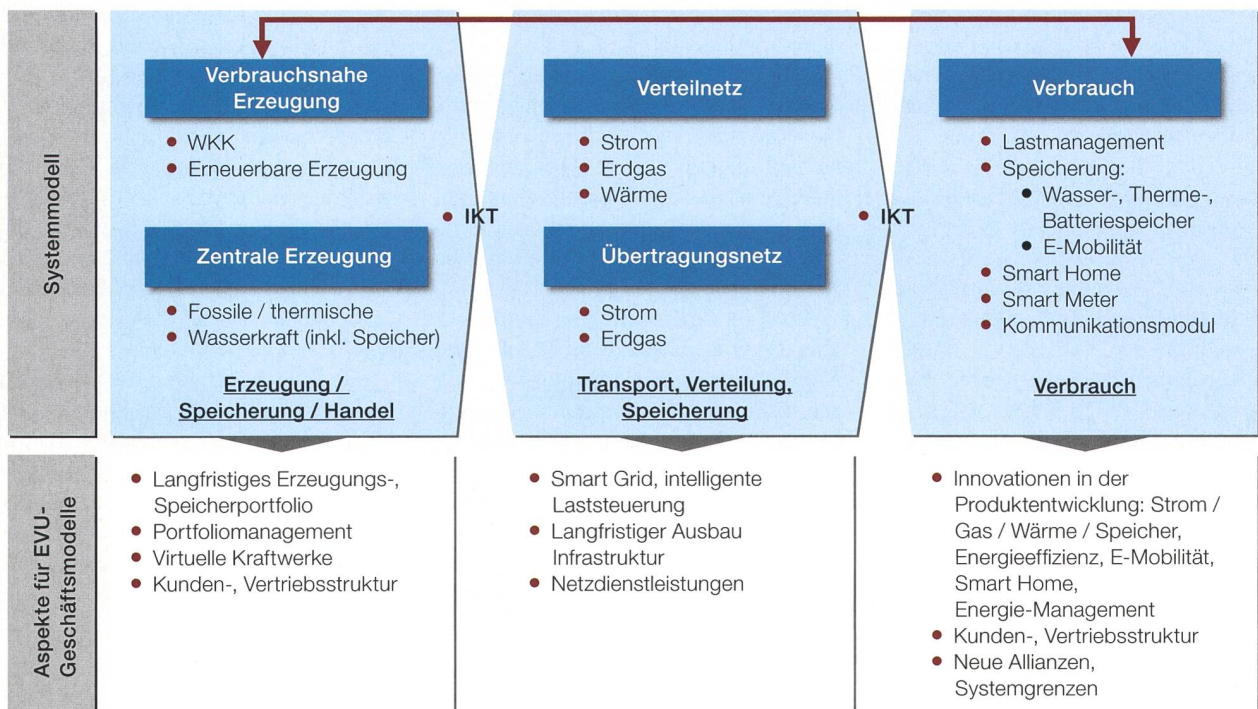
Systemmodell

Verbrauchsnahe Erzeugung

- WKK
- Erneuerbare Erzeugung

Zentrale Erzeugung

- Fossile / thermische
- Wasserkraft (inkl. Speicher)

Erzeugung / Speicherung / Handel

• IKT

Verteilnetz

- Strom
- Erdgas
- Wärme

Übertragungsnetz

- Strom
- Erdgas

Transport, Verteilung, Speicherung

• IKT

Verbrauch

- Lastmanagement
- Speicherung:
  - Wasser-, Therme-, Batteriespeicher
  - E-Mobilität
- Smart Home
- Smart Meter
- Kommunikationsmodul

Verbrauch

Aspekte für EVU-Geschäftsmodelle

- Langfristiges Erzeugungs-, Speicherportfolio
- Portfoliomanagement
- Virtuelle Kraftwerke
- Kunden-, Vertriebsstruktur

- Smart Grid, intelligente Laststeuerung
- Langfristiger Ausbau Infrastruktur
- Netzdienstleistungen

- Innovationen in der Produktentwicklung: Strom / Gas / Wärme / Speicher, Energieeffizienz, E-Mobilität, Smart Home, Energie-Management
- Kunden-, Vertriebsstruktur
- Neue Allianzen, Systemgrenzen